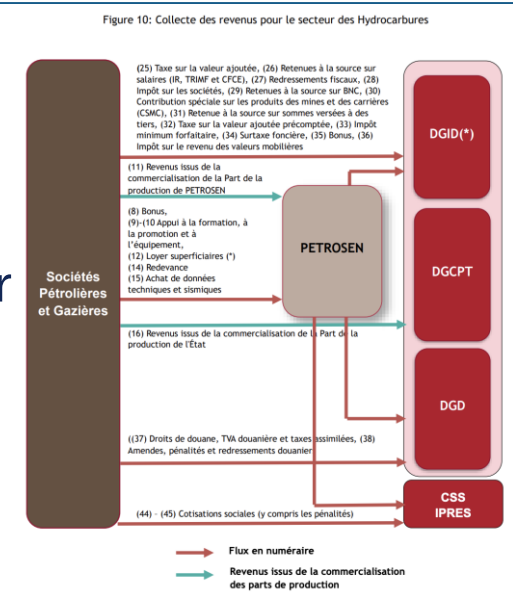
Figure 10: Collecte des revenus pour le secteur des Hydrocarbures

Sociétés Pétrolières et Gazières

(25) Taxe sur la valeur ajoutée, (26) Retenues à la source sur salaires (IR, TRIMF et CFCE), (27) Redressements fiscaux, (28) Impôt sur les sociétés, (29) Retenues à la source sur BNC, (30) Contribution spéciale sur les produits des mines et des carrières (CSMC), (31) Retenue à la source sur sommes versées à des tiers, (32) Taxe sur la valeur ajoutée précomptée, (33) Impôt minimum forfaitaire, (34) Surtaxe foncière, (35) Bonus, (36) Impôt sur le revenu des valeurs mobilières

(11) Revenus issus de la commercialisation de la Part de la production de PETROSEN

(8) Bonus,
(9)-(10 Appui à la formation, à la promotion et à l'équipement,
(12) Loyer superficiaires (*)
(14) Redevance
(15) Achat de données techniques et sismiques

PETROSEN

(16) Revenus issus de la commercialisation de la Part de la production de l'État

((37) Droits de douane, TVA douanière et taxes assimilées, (38) Amendes, pénalités et redressements douanier

(44) – (45) Cotisations sociales (y compris les pénalités)

DGID(*)

DGCPT

DGD

CSS
IPRES

Flux en numéraire

Revenus issus de la commercialisation des parts de production